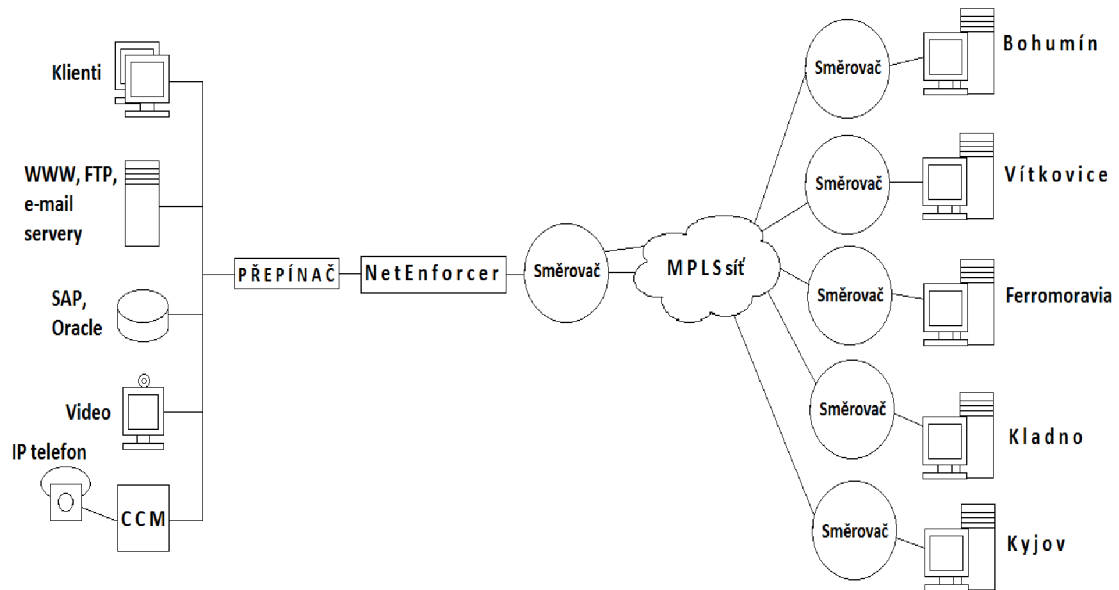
Klienti

WWW, FTP, e-mail servery

SAP, Oracle

Video

IP telefon

CCM

PŘEPÍNAČ

NetEnforcer

Směrovač

MPLS síť

Směrovač

Bohumín

Směrovač

Vítkovice

Směrovač

Ferromoravia

Směrovač

Kladno

Směrovač

Kyjov